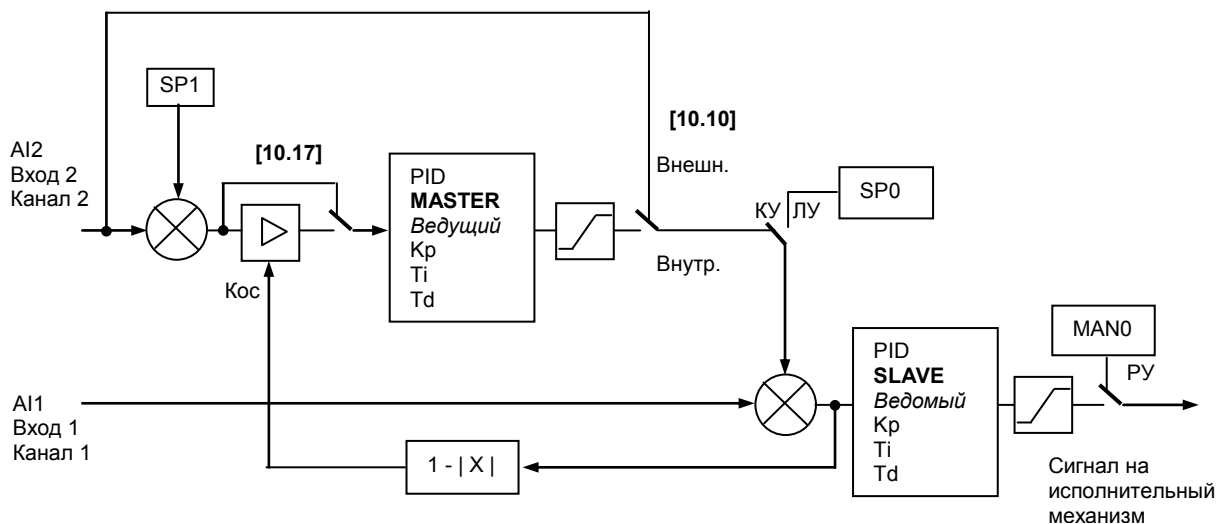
SP1

[10.10]

AI2
Вход 2
Канал 2

[10.17]

PID
**MASTER**
*Ведущий*
Kp
Ti
Td

Внешн.

КУ ЛУ

SP0

Внутр.

Кос

MAN0

PID
**SLAVE**
*Ведомый*
Kp
Ti
Td

РУ

AI1
Вход 1
Канал 1

1 - | X |

Сигнал на исполнительный механизм